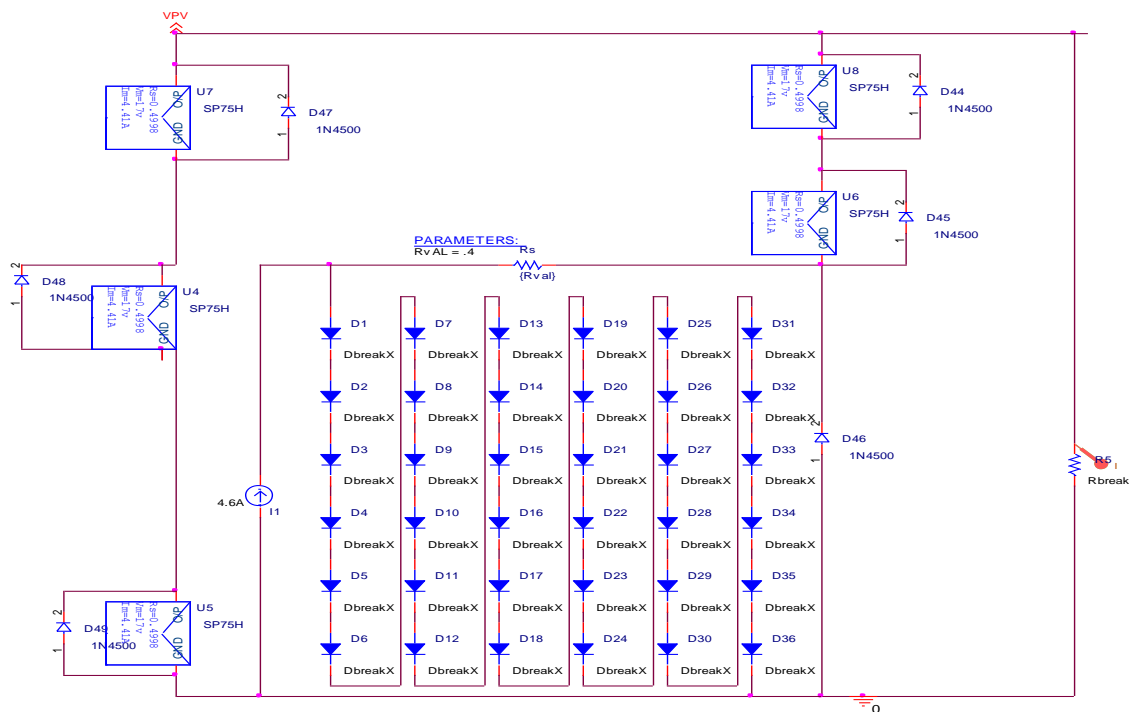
VPV

U7
SP75H
Rs=0.4998
Vm=17v
Im=4.41A
OUP
GND

D47
1N4500
2
1

U8
SP75H
Rs=0.4998
Vm=17v
Im=4.41A
OUP
GND

D44
1N4500
2
1

U6
SP75H
Rs=0.4998
Vm=17v
Im=4.41A
OUP
GND

D45
1N4500
2
1

PARAMETERS:
RvAL = .4
Rs
{Rval}

D48
1N4500
2
1

U4
SP75H
Rs=0.4998
Vm=17v
Im=4.41A
OUP
GND

D1 DbreakX
D2 DbreakX
D3 DbreakX
D4 DbreakX
D5 DbreakX
D6 DbreakX

D7 DbreakX
D8 DbreakX
D9 DbreakX
D10 DbreakX
D11 DbreakX
D12 DbreakX

D13 DbreakX
D14 DbreakX
D15 DbreakX
D16 DbreakX
D17 DbreakX
D18 DbreakX

D19 DbreakX
D20 DbreakX
D21 DbreakX
D22 DbreakX
D23 DbreakX
D24 DbreakX

D25 DbreakX
D26 DbreakX
D27 DbreakX
D28 DbreakX
D29 DbreakX
D30 DbreakX

D31 DbreakX
D32 DbreakX
D33 DbreakX
D34 DbreakX
D35 DbreakX
D36 DbreakX

D46
1N4500
2
1

R5
Rbreak

4.6A
I1

D49
1N4500
2
1

U5
SP75H
Rs=0.4998
Vm=17v
Im=4.41A
OUP
GND

0